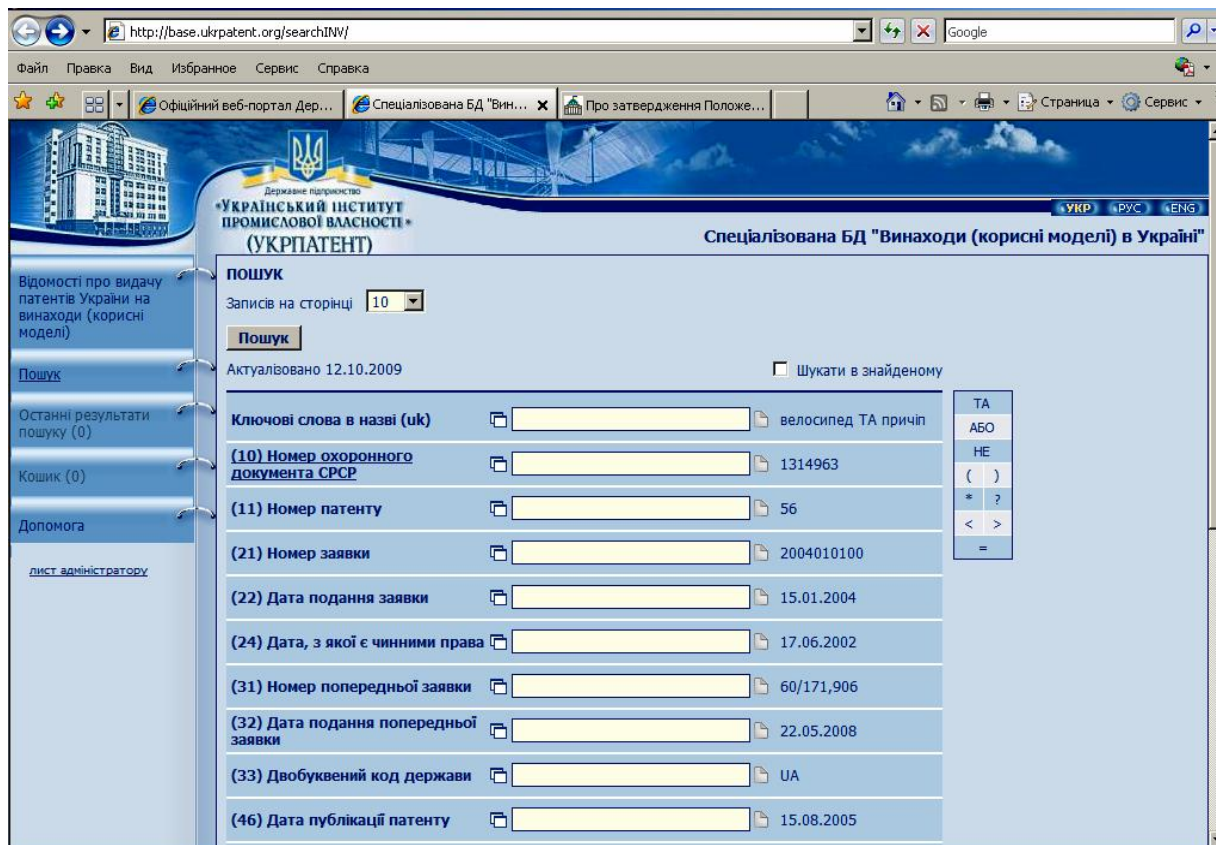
http://base.ukrpatent.org/searchINV/

Google

Файл Правка Вид Избранное Сервис Справка

Офіційний веб-портал Дер... Спеціалізована БД "Вин... Про затвердження Положе...

Страница Сервис

Державне підприємство
«УКРАЇНСЬКИЙ ІНСТИТУТ ПРОМИСЛОВОЇ ВЛАСНОСТІ»
(УКРПАТЕНТ)

УКР РУС ENG

Спеціалізована БД "Винаходи (корисні моделі) в Україні"

Відомості про видачу патентів України на винаходи (корисні моделі)

Пошук

Останні результати пошуку (0)

Кошик (0)

Допомога

лист адміністратору

ПОШУК

Записів на сторінці 10

Пошук

Актуалізовано 12.10.2009

Шукати в знайденому

| | |
|---|---|
| Ключові слова в назві (uk) | велосипед ТА причіп |
| (10) Номер охоронного документа СРСР | 1314963 |
| (11) Номер патенту | 56 |
| (21) Номер заявки | 2004010100 |
| (22) Дата подання заявки | 15.01.2004 |
| (24) Дата, з якої є чинними права | 17.06.2002 |
| (31) Номер попередньої заявки | 60/171,906 |
| (32) Дата подання попередньої заявки | 22.05.2008 |
| (33) Двобуквений код держави | UA |
| (46) Дата публікації патенту | 15.08.2005 |

ТА
АБО
НЕ
( )
* ?
< >
=